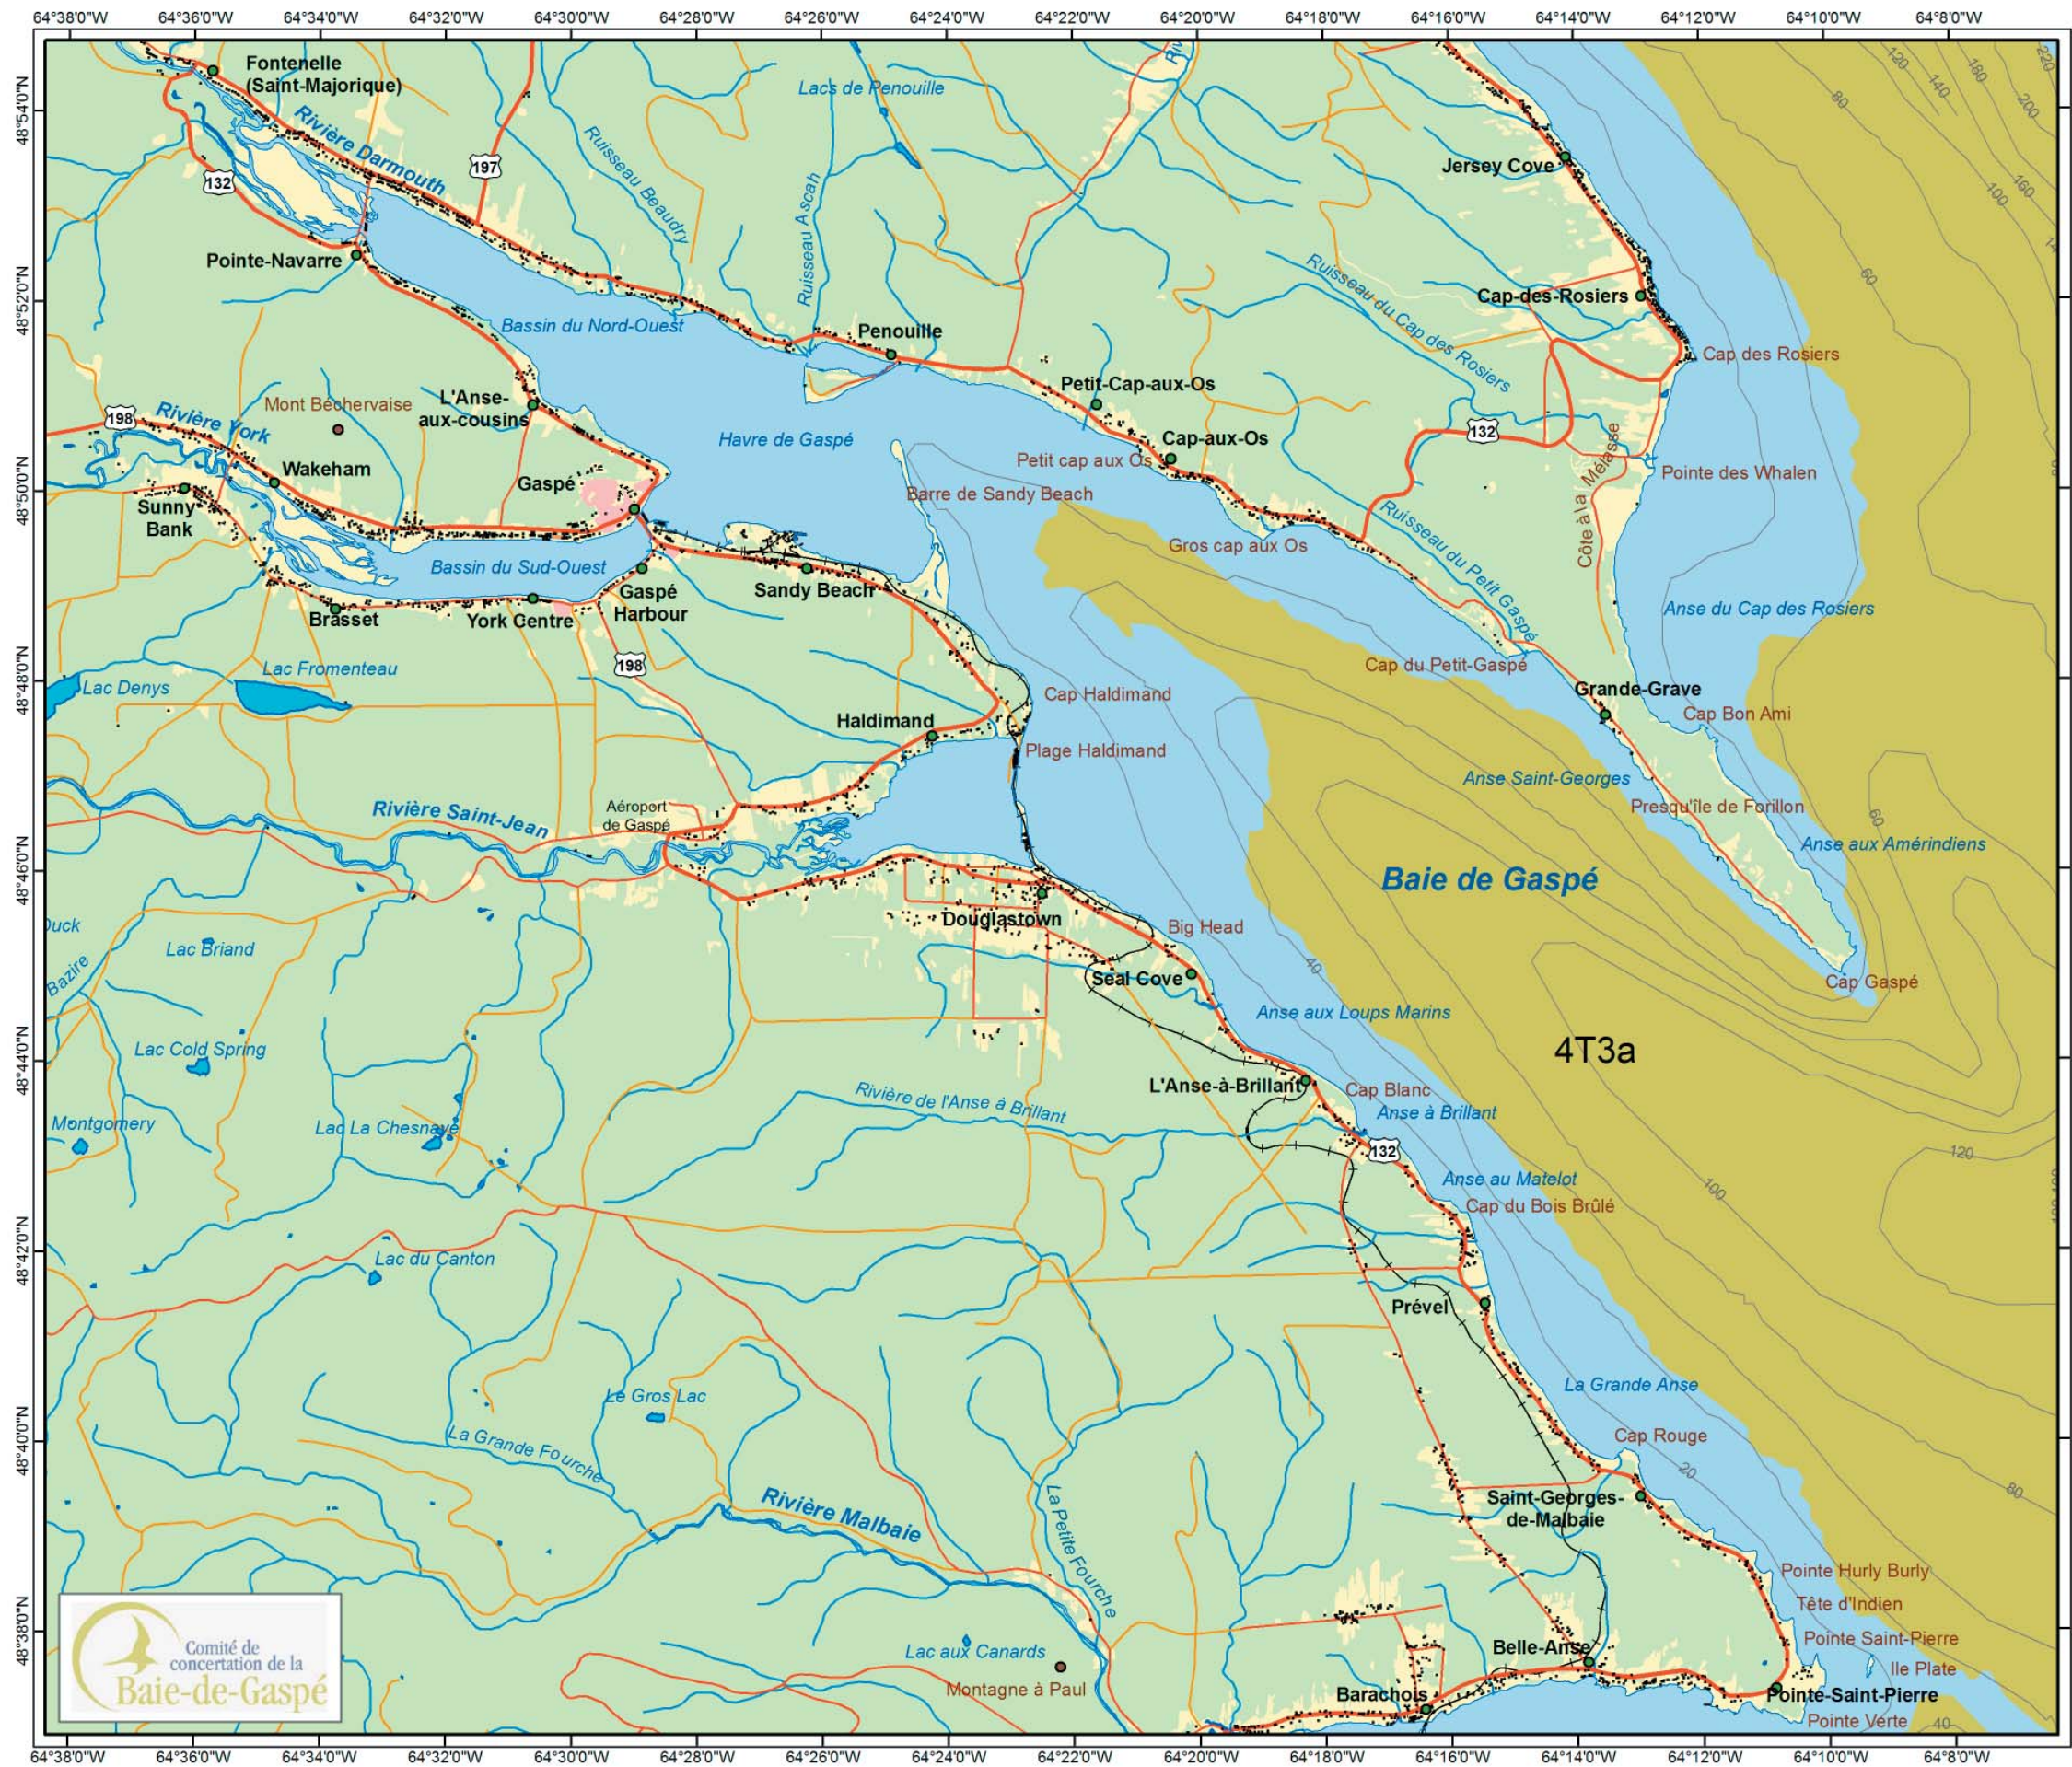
64°38'0"W 64°36'0"W 64°34'0"W 64°32'0"W 64°30'0"W 64°28'0"W 64°26'0"W 64°24'0"W 64°22'0"W 64°20'0"W 64°18'0"W 64°16'0"W 64°14'0"W 64°12'0"W 64°10'0"W 64°8'0"W

48°54'0"N
48°52'0"N
48°50'0"N
48°48'0"N
48°46'0"N
48°44'0"N
48°42'0"N
48°40'0"N
48°38'0"N

Fontenelle (Saint-Majorique)
Rivière Darmouth
132
197
Lacs de Penouille
Ruisseau Beaudry
Ruisseau Ascah
Jersey Cove
Pointe-Navarre
Ruisseau du Cap des Rosiers
Cap-des-Rosiers
Bassin du Nord-Ouest
Penouille
Cap des Rosiers
Petit-Cap-aux-Os
Mont Béchervaise
L'Anse-aux-cousins
198
Rivière York
Cap-aux-Os
132
Havre de Gaspé
Petit cap aux Os
Pointe des Whalen
Wakeham
Gaspé
Côte à la Mélasse
Sunny Bank
Barre de Sandy Beach
Ruisseau du Petit Gaspé
Gros cap aux Os
Bassin du Sud-Ouest
Gaspé Harbour
Sandy Beach
Anse du Cap des Rosiers
Brasset
York Centre
198
Cap du Petit-Gaspé
Lac Fromenteau
Lac Denys
Cap Haldimand
Grande-Grave
Haldimand
Cap Bon Ami
Plage Haldimand
Anse Saint-Georges
Rivière Saint-Jean
Aéroport de Gaspé
Presqu'île de Forillon
Anse aux Amérindiens
Baie de Gaspé
Duck
Douglastown
Big Head
Lac Briand
Bazire
Seal Cove
Cap Gaspé
Anse aux Loups Marins
Lac Cold Spring
4T3a
L'Anse-à-Brillant
Cap Blanc
Rivière de l'Anse à Brillant
Anse à Brillant
Montgomery
Lac La Chesnaye
132
Anse au Matelot
Cap du Bois Brûlé
Lac du Canton
Prével
La Grande Anse
Le Gros Lac
Cap Rouge
La Grande Fourche
Saint-Georges-de-Malbaie
Rivière Malbaie
La Petite Fourche
Pointe Hurly Burly
Tête d'Indien
Pointe Saint-Pierre
Lac aux Canards
Belle-Anse
Ile Plate
Montagne à Paul
Barachois
Pointe-Saint-Pierre
Pointe Verte
Comité de concertation de la Baie-de-Gaspé